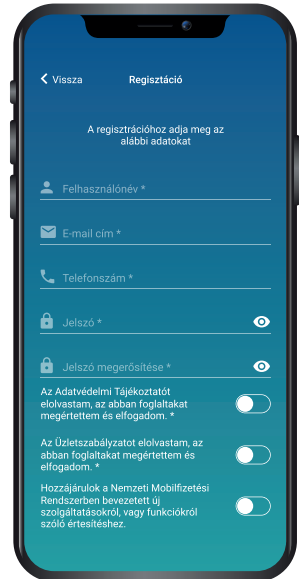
< Vissza
Regisztráció

A regisztrációhoz adja meg az alábbi adatokat

Felhasználónév *

E-mail cím *

Telefonszám *

Jelszó *

Jelszó megerősítése *

Az Adatvédelmi Tájékoztatót elolvastam, az abban foglaltakat megértettem és elfogadom. *

Az Üzletszabályzatot elolvastam, az abban foglaltakat megértettem és elfogadom. *

Hozzájárulok a Nemzeti Mobilfizetési Rendszerben bevezetett új szolgáltatásokról, vagy funkciókról szóló értesítéshez.